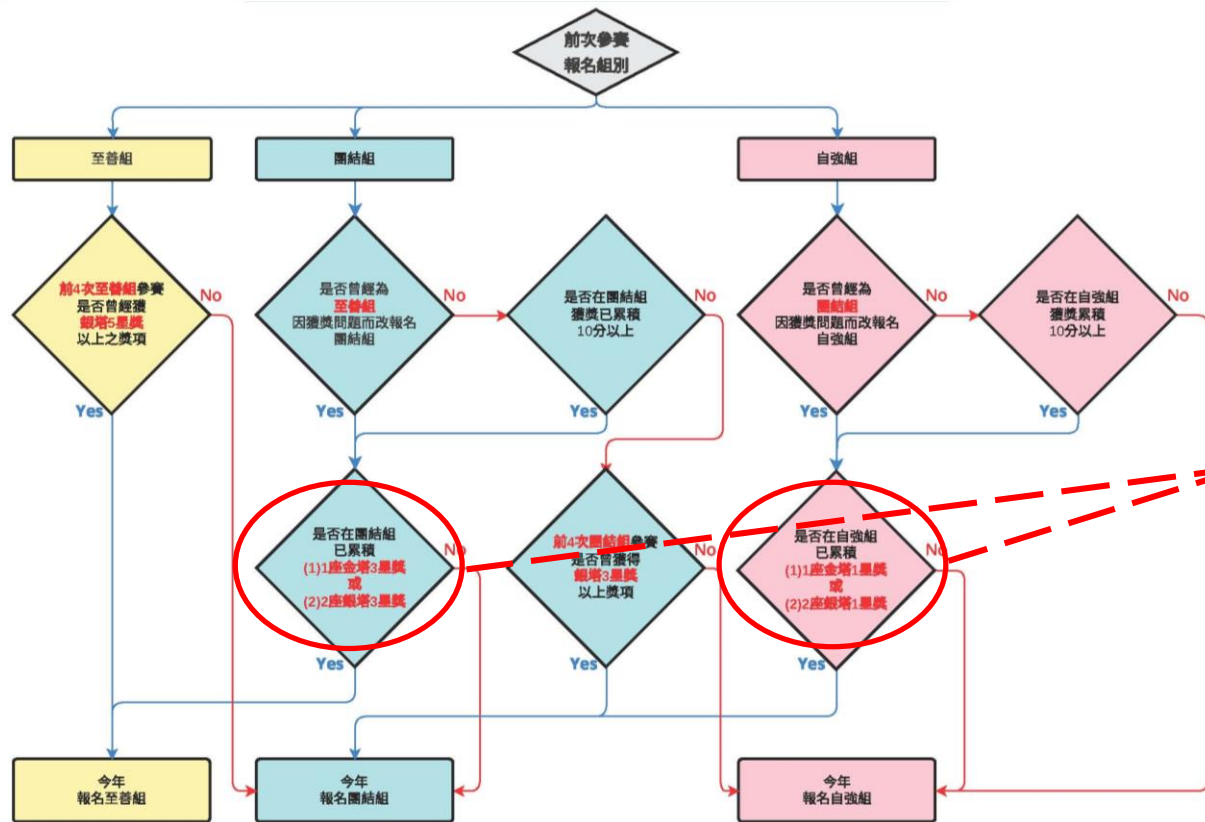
前次參賽
報名組別

至善組

團結組

自強組

前4次至善組參賽
是否曾經獲
銀塔5星獎
以上之獎項

No

Yes

是否曾經為
至善組
因獲獎問題而改報名
團結組

No

Yes

是否在團結組
獲獎已累積
10分以上

No

Yes

是否曾經為
團結組
因獲獎問題而改報名
自強組

No

Yes

是否在自強組
獲獎累積
10分以上

No

Yes

是否在團結組
已累積
(1)1座金塔3星獎
或
(2)2座銀塔3星獎

No

Yes

前4次團結組參賽
是否曾獲得
銀塔3星獎
以上獎項

No

Yes

是否在自強組
已累積
(1)1座金塔1星獎
或
(2)2座銀塔1星獎

No

Yes

今年
報名至善組

今年
報名團結組

今年
報名自強組